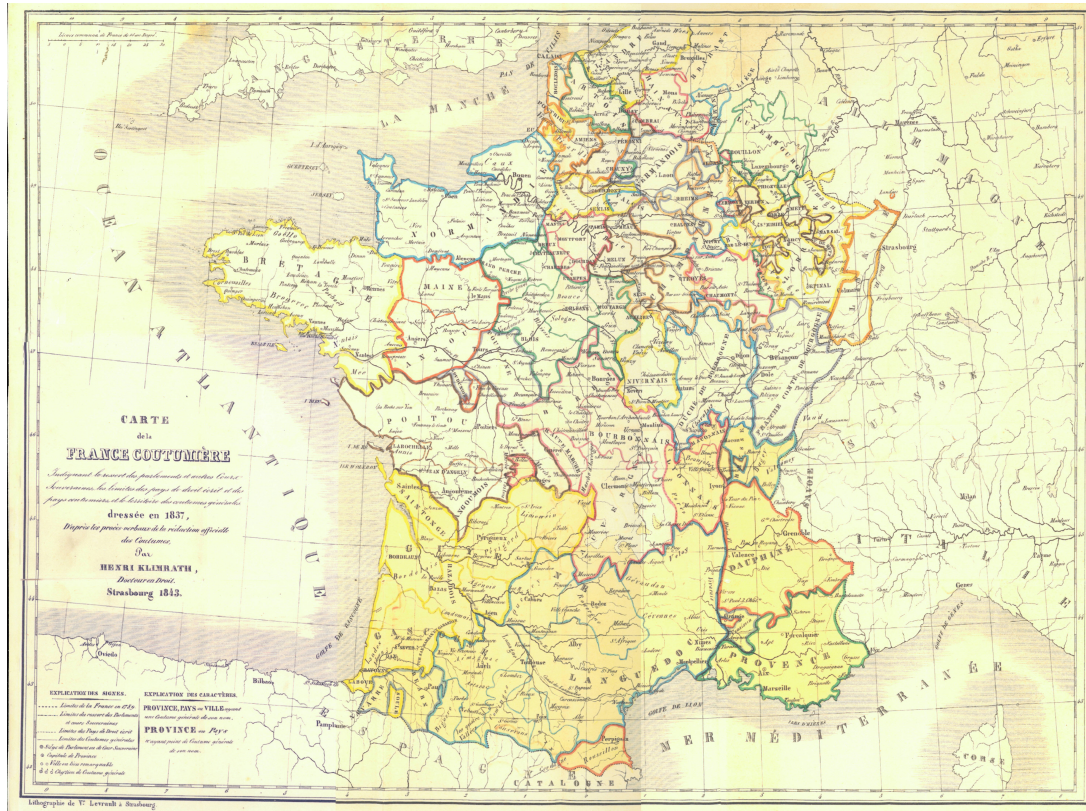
CARTE
de la
FRANCE COUTUMÈRE
Indiquant le ressort des parlements et autres Cours Souveraines, les limites des pays de droit écrit et des pays coutumiers, et le territoire des coutumes générales
dressée en 1837,
D'après les procès verbaux de la rédaction officielle des Coutumes.
Par
HENRI KLIMRATH,
Docteur en Droit.
Strasbourg 1843.

OCÉAN ATLANTIQUE

LA MANCHE

MER MÉDITERRANÉE

BRETAGNE

NORMANDIE

MAINE

ANJOU

POITOU

BOURBONNAIS

NIVERNAIS

DAUPHINÉ

PROVENCE

LANGUEDOC

SAINTONGE

BORDEAUX

PICARDIE

ARTOIS

ALLEMAGNE

SUISSE

ITALIE

CATALOGNE

CORSE

GOLFE DE GASCOGNE

GOLFE DE LION

EXPLICATION DES SIGNES.
Limites de la France en 1789
Limites du ressort des Parlements et autres Souverainetés
Limites des Pays de Droit écrit
Limites des Coutumes générales
Siège de Parlement ou de Cour Souveraine
Capitale de Province
Ville ou lieu remarquable
Chef-lieu de Coutume générale

EXPLICATION DES CARACTÈRES.
PROVINCE, PAYS ou VILLE ayant une Coutume générale de son nom.
PROVINCE ou Pays n'ayant point de Coutume générale de son nom.

Lithographie de Ve Levrault à Strasbourg